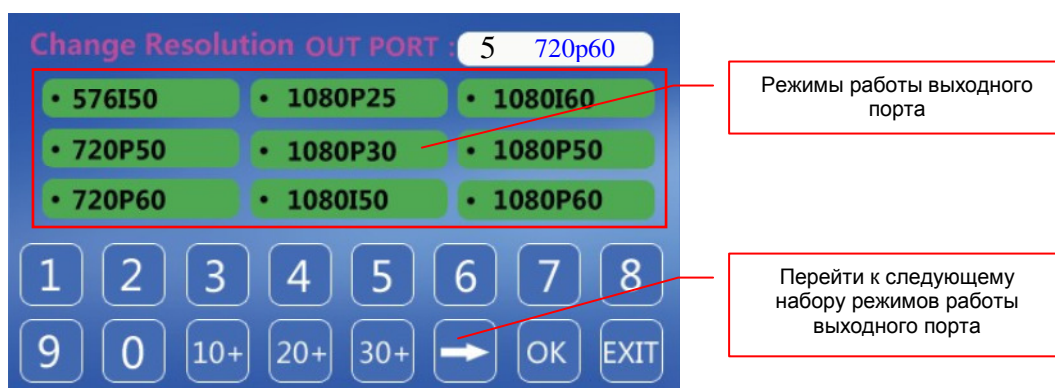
Change Resolution OUT PORT : 5 720p60

• 576I50
• 1080P25
• 1080I60
• 720P50
• 1080P30
• 1080P50
• 720P60
• 1080I50
• 1080P60

1 2 3 4 5 6 7 8
9 0 10+ 20+ 30+ OK EXIT

Режимы работы выходного порта

Перейти к следующему набору режимов работы выходного порта